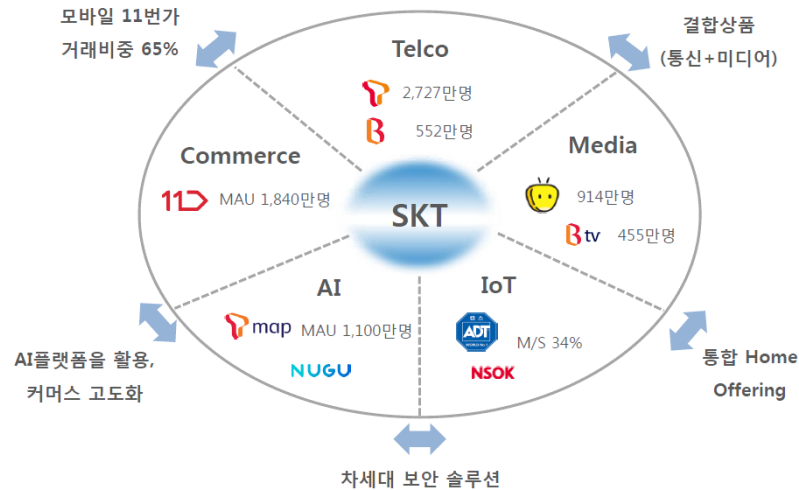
모바일 11번가
거래비중 65%

결합상품
(통신+미디어)

Telco
2,727만명
552만명

Commerce
11 MAU 1,840만명

Media
914만명
B tv 455만명

SKT

AI
map MAU 1,100만명
NUGU

IoT
ADT M/S 34%
NSOK

AI플랫폼을 활용,
커머스 고도화

통합 Home
Offering

차세대 보안 솔루션